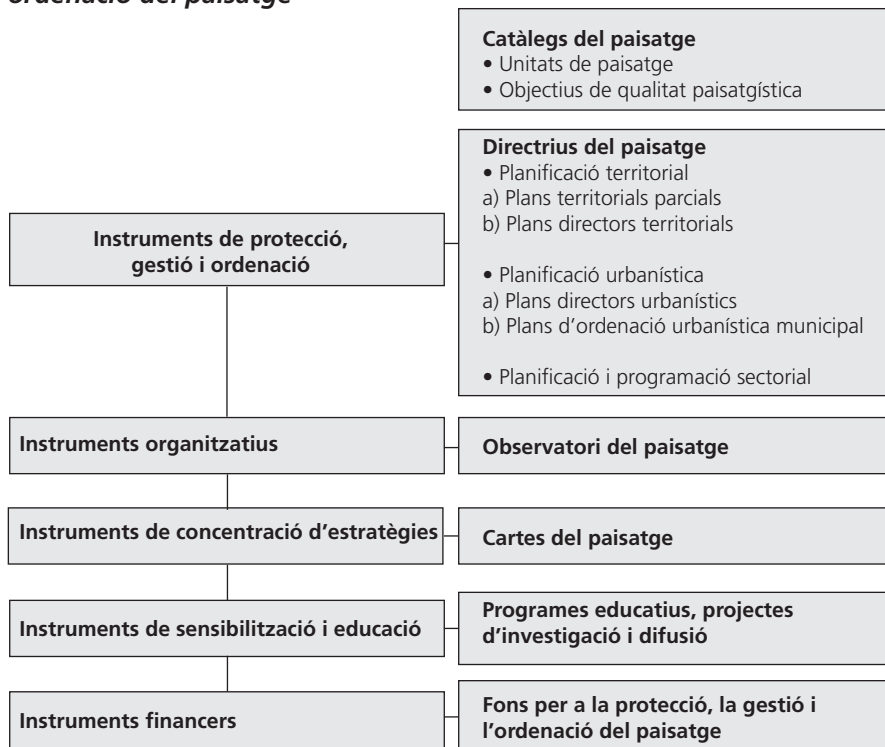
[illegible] ordenació del paisatge

**Catàlegs del paisatge**
• Unitats de paisatge
• Objectius de qualitat paisatgística

**Directrius del paisatge**
• Planificació territorial
a) Plans territorials parcials
b) Plans directors territorials

• Planificació urbanística
a) Plans directors urbanístics
b) Plans d'ordenació urbanística municipal

• Planificació i programació sectorial

**Instruments de protecció, gestió i ordenació**

**Instruments organitzatius**

**Observatori del paisatge**

**Instruments de concentració d'estratègies**

**Cartes del paisatge**

**Instruments de sensibilització i educació**

**Programes educatius, projectes d'investigació i difusió**

**Instruments financers**

**Fons per a la protecció, la gestió i l'ordenació del paisatge**